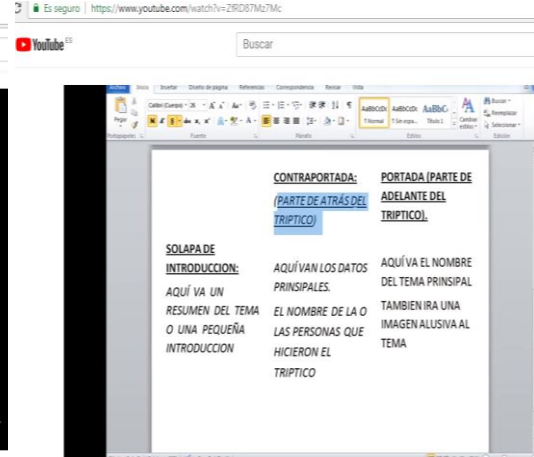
Es seguro | https://www.youtube.com/watch?v=ZfRD87Mz7Mc

YouTube ES

Buscar

Archivo Inicio Insertar Diseño de página Referencias Correspondencia Revisar Vista

Pegar Calibri (Cuerpo) 26 AaBbCcDc AaBbCcDc AaBbC Cambiar estilos Buscar Reemplazar Seleccionar

Portapapeles Fuente Párrafo ¶ Normal ¶ Sin espa... Título 1 Estilos Edición

SOLAPA DE INTRODUCCION:

AQUÍ VA UN RESUMEN DEL TEMA O UNA PEQUEÑA INTRODUCCION

CONTRAPORTADA:

(PARTE DE ATRÁS DEL TRIPTICO)

AQUÍ VAN LOS DATOS PRINSIPALES.

EL NOMBRE DE LA O LAS PERSONAS QUE HICIERON EL TRIPTICO

PORTADA (PARTE DE ADELANTE DEL TRIPTICO).

AQUÍ VA EL NOMBRE DEL TEMA PRINSIPAL

TAMBIEN IRA UNA IMAGEN ALUSIVA AL TEMA